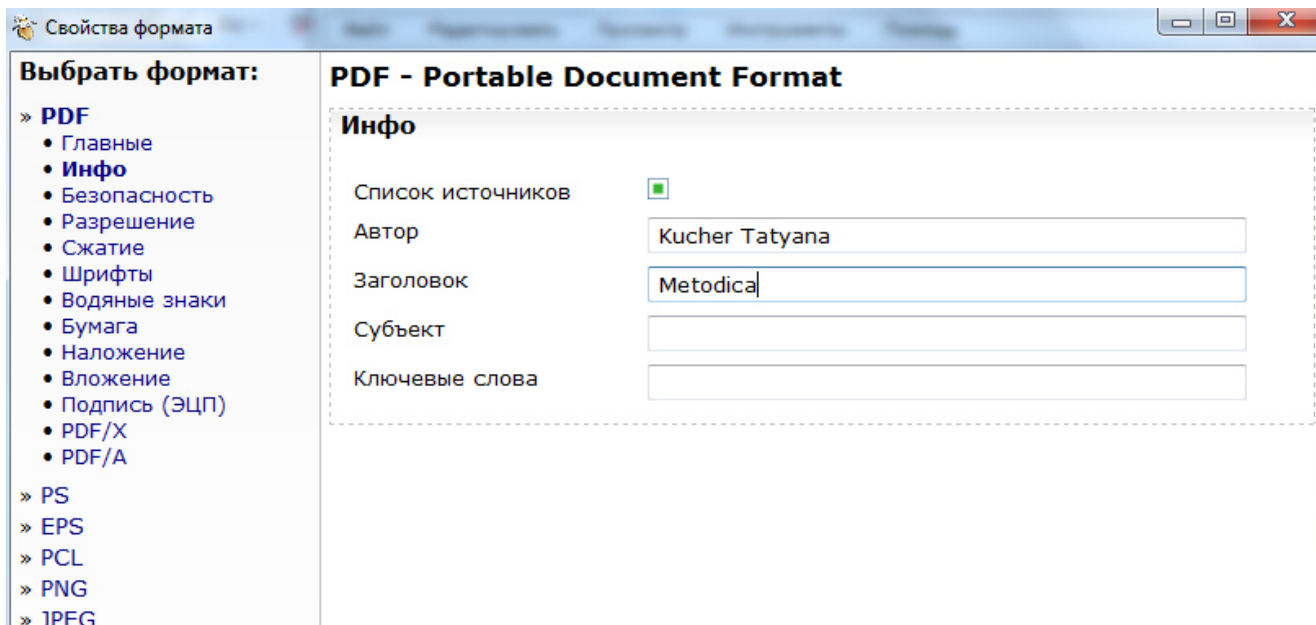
Свойства формата

Выбрать формат:

» PDF
• Главные
• Инфо
• Безопасность
• Разрешение
• Сжатие
• Шрифты
• Водяные знаки
• Бумага
• Наложение
• Вложение
• Подпись (ЭЦП)
• PDF/X
• PDF/A

» PS
» EPS
» PCL
» PNG
» JPEG

PDF - Portable Document Format

Инфо

Список источников
Автор Kucher Tatyana
Заголовок Metodica
Субъект
Ключевые слова